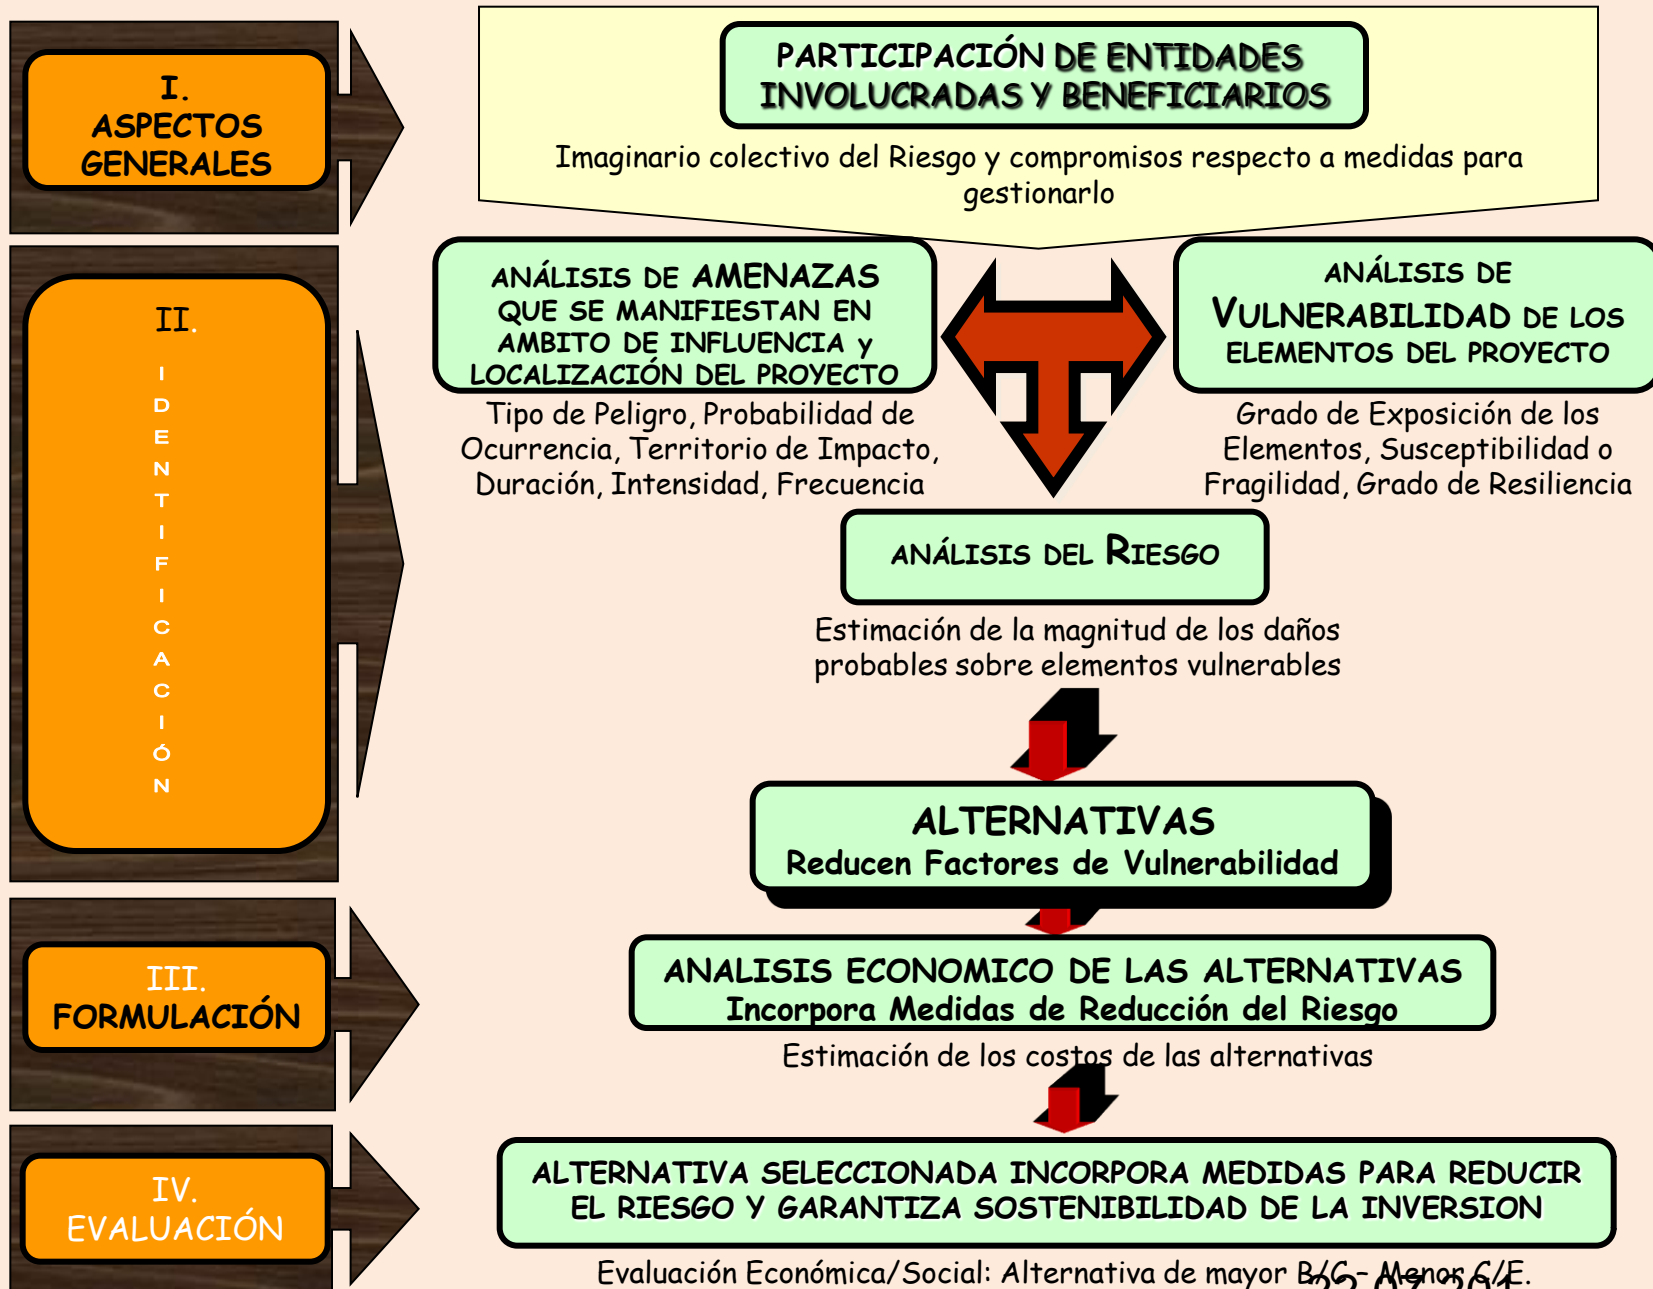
I.
ASPECTOS GENERALES

II.
IDENTIFICACIÓN

III.
FORMULACIÓN

IV.
EVALUACIÓN

PARTICIPACIÓN DE ENTIDADES INVOLUCRADAS Y BENEFICIARIOS

Imaginario colectivo del Riesgo y compromisos respecto a medidas para gestionarlo

ANÁLISIS DE AMENAZAS QUE SE MANIFIESTAN EN AMBITO DE INFLUENCIA y LOCALIZACIÓN DEL PROYECTO

Tipo de Peligro, Probabilidad de Ocurrencia, Territorio de Impacto, Duración, Intensidad, Frecuencia

ANÁLISIS DE VULNERABILIDAD DE LOS ELEMENTOS DEL PROYECTO

Grado de Exposición de los Elementos, Susceptibilidad o Fragilidad, Grado de Resiliencia

ANÁLISIS DEL RIESGO

Estimación de la magnitud de los daños probables sobre elementos vulnerables

ALTERNATIVAS
Reducen Factores de Vulnerabilidad

ANALISIS ECONOMICO DE LAS ALTERNATIVAS
Incorpora Medidas de Reducción del Riesgo

Estimación de los costos de las alternativas

ALTERNATIVA SELECCIONADA INCORPORA MEDIDAS PARA REDUCIR EL RIESGO Y GARANTIZA SOSTENIBILIDAD DE LA INVERSION

Evaluación Económica/Social: Alternativa de mayor B/C - Menor C/E.